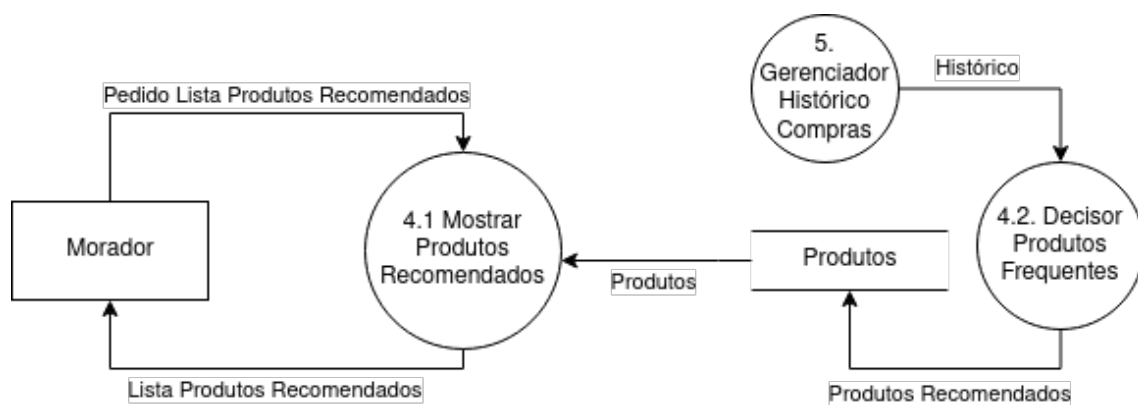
5. Gerenciador Histórico Compras

Histórico

Pedido Lista Produtos Recomendados

Morador

4.1 Mostrar Produtos Recomendados

Produtos

Produtos

4.2. Decisor Produtos Frequentes

Lista Produtos Recomendados

Produtos Recomendados